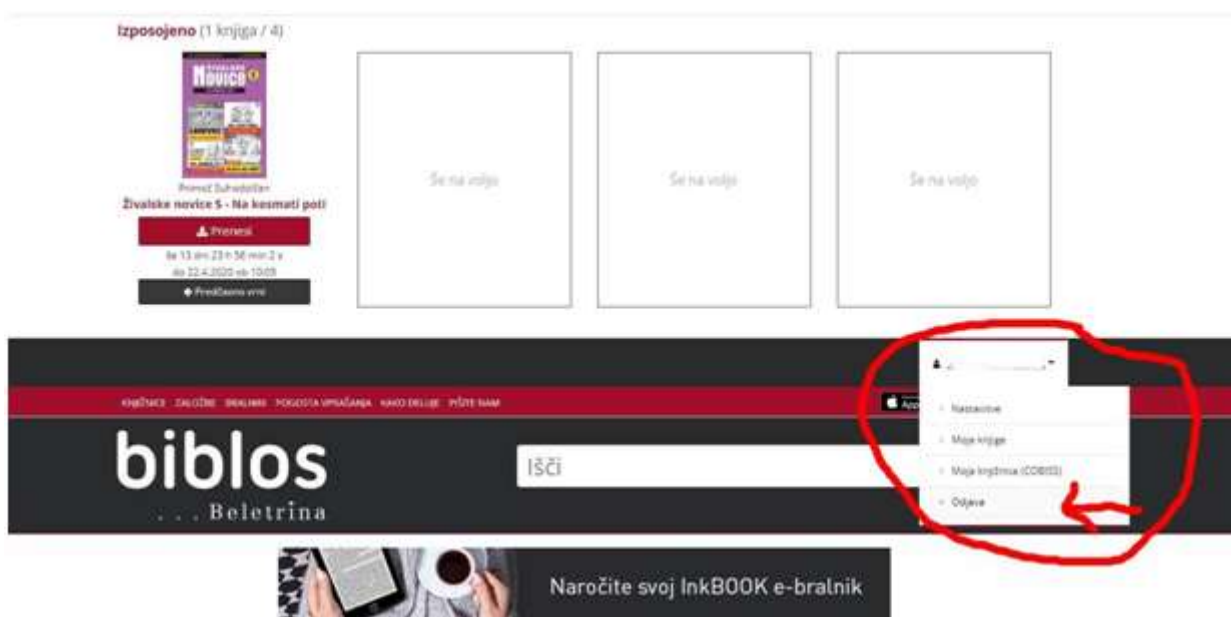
Izposojeno (1 knjiga / 4)

Novice

Primož Suhodolčan
Živalske novice 5 - Na kosmati poti

Prenesi

še 13 dni 23 h 56 min 2 s
do 22.4.2020 ob 10:05

Predčasno vrni

Še na voljo

Še na voljo

Še na voljo

KNJIŽNICE ZALOŽBE BRALNIKI POGOSTA VPRAŠANJA KAKO DELUJE PIŠITE NAM

App

Nastavitve
Moje knjige
Moja knjižnica (COBISS)
Odjava

biblos
. . . Beletrina

Išči

Naročite svoj InkBOOK e-bralnik